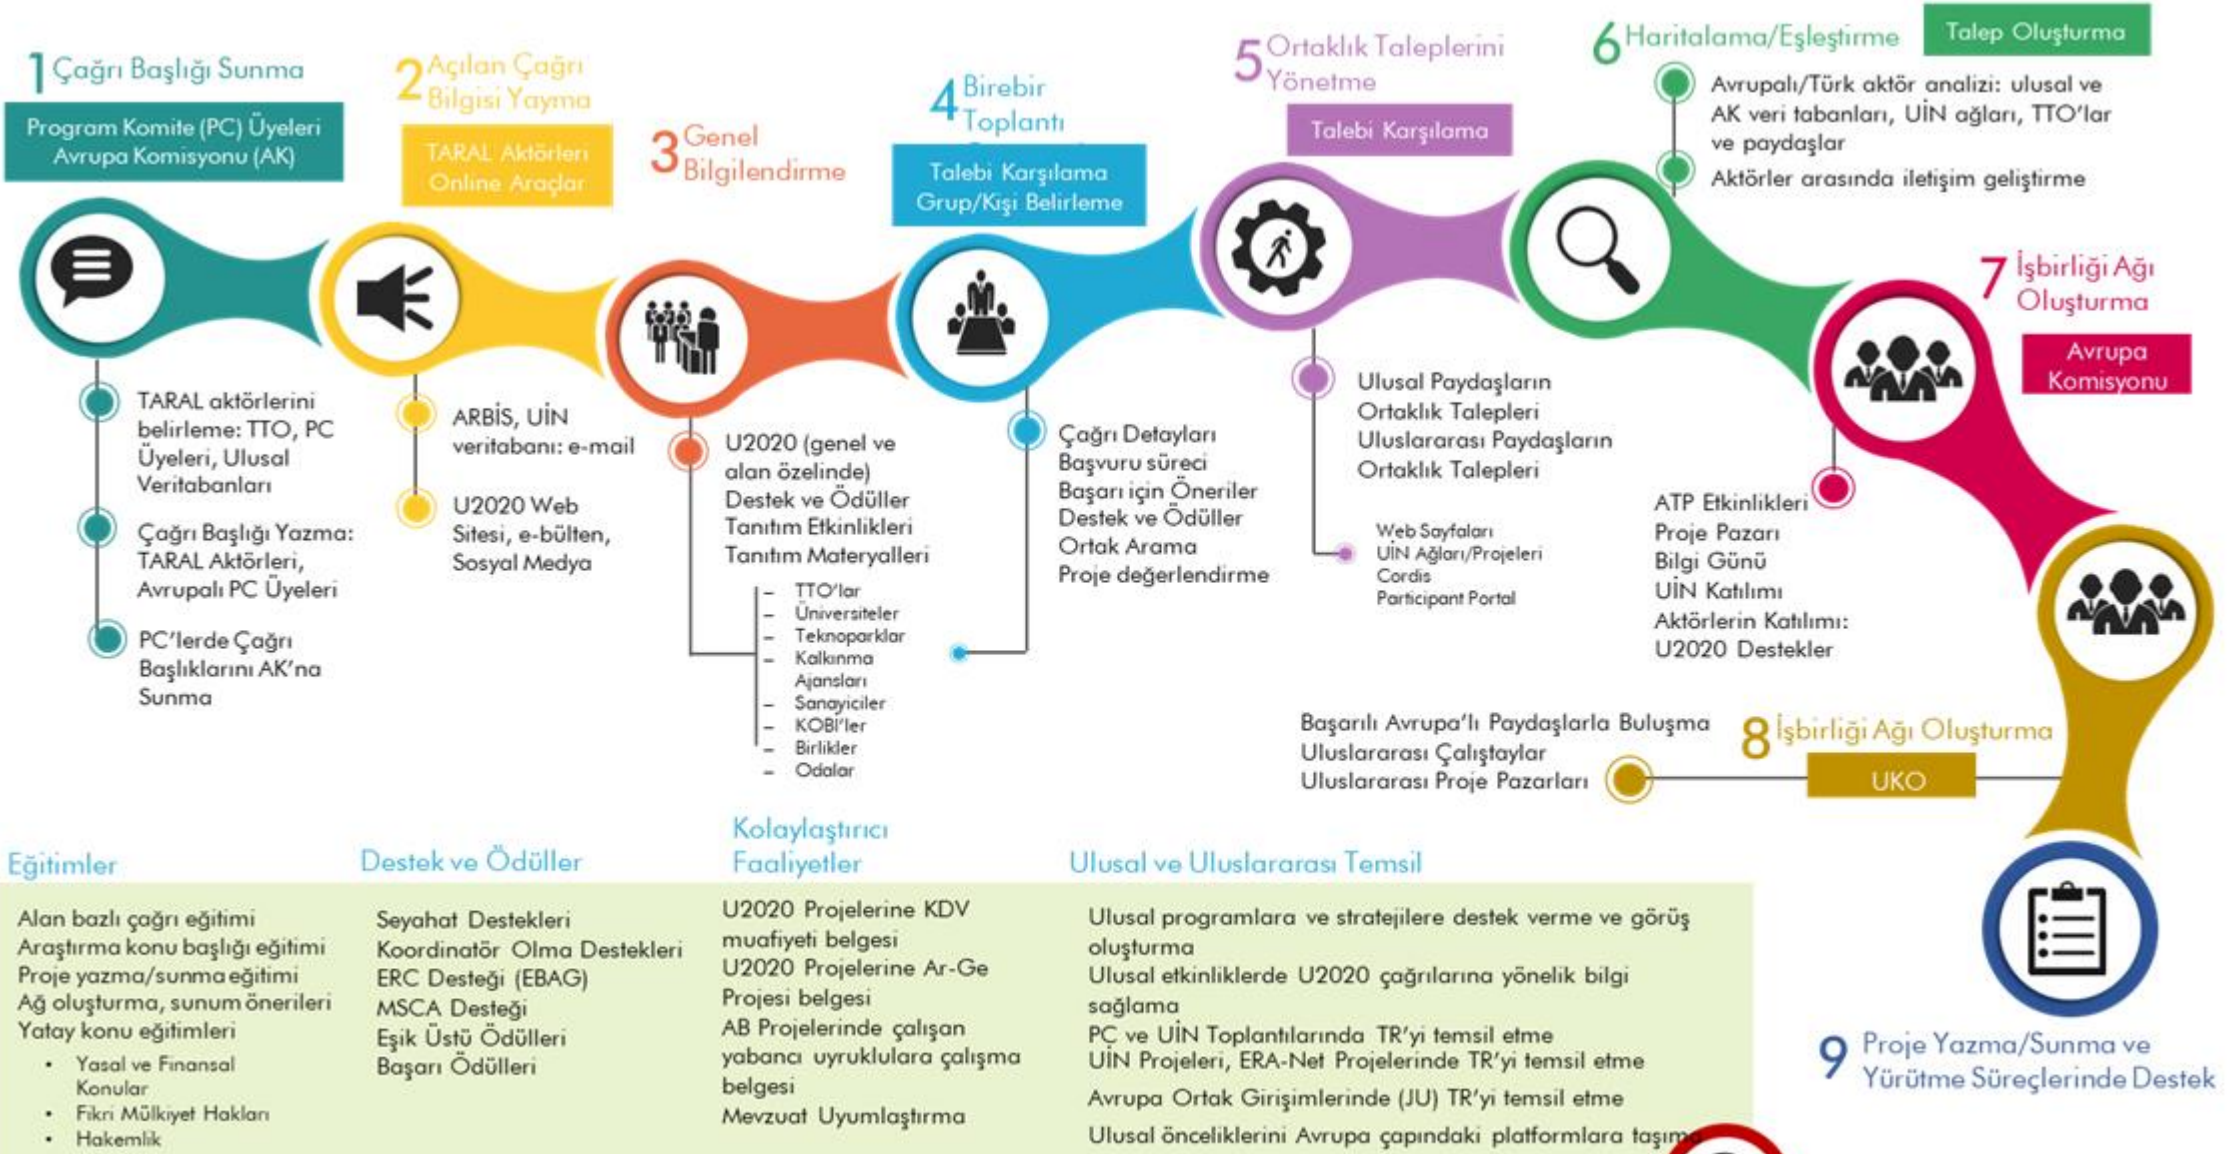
1 Çağrı Başlığı Sunma

Program Komite (PC) Üyeleri Avrupa Komisyonu (AK)

TARAL aktörlerini belirleme: TTO, PC Üyeleri, Ulusal Veritabanları

Çağrı Başlığı Yazma: TARAL Aktörleri, Avrupalı PC Üyeleri

PC'lerde Çağrı Başlıklarını AK'na Sunma

2 Açılan Çağrı Bilgisi Yayma

TARAL Aktörleri Online Araçlar

ARBİS, UİN veritabanı: e-mail

U2020 Web Sitesi, e-bülten, Sosyal Medya

3 Genel Bilgilendirme

U2020 (genel ve alan özelinde)
Destek ve Ödüller
Tanıtım Etkinlikleri
Tanıtım Materyalleri

– TTO'lar
– Üniversiteler
– Teknoparklar
– Kalkınma Ajansları
– Sanayiciler
– KOBİ'ler
– Birlikler
– Odalar

4 Birebir Toplantı

Talebi Karşılama Grup/Kişi Belirleme

Çağrı Detayları
Başvuru süreci
Başarı için Öneriler
Destek ve Ödüller
Ortak Arama
Proje değerlendirme

5 Ortaklık Taleplerini Yönetme

Talebi Karşılama

Ulusal Paydaşların Ortaklık Talepleri
Uluslararası Paydaşların Ortaklık Talepleri

Web Sayfaları
UİN Ağları/Projeleri
Cordis
Participant Portal

6 Haritalama/Eşleştirme

Talep Oluşturma

Avrupalı/Türk aktör analizi: ulusal ve AK veri tabanları, UİN ağları, TTO'lar ve paydaşlar

Aktörler arasında iletişim geliştirme

7 İşbirliği Ağı Oluşturma

Avrupa Komisyonu

ATP Etkinlikleri
Proje Pazarı
Bilgi Günü
UİN Katılımı
Aktörlerin Katılımı: U2020 Destekler

Başarılı Avrupa'lı Paydaşlarla Buluşma
Uluslararası Çalıştaylar
Uluslararası Proje Pazarları

8 İşbirliği Ağı Oluşturma

UKO

9 Proje Yazma/Sunma ve Yürütme Süreçlerinde Destek

Eğitimler

Alan bazlı çağrı eğitimi
Araştırma konu başlığı eğitimi
Proje yazma/sunma eğitimi
Ağ oluşturma, sunum önerileri
Yatay konu eğitimleri
• Yasal ve Finansal Konular
• Fikri Mülkiyet Hakları
• Hakemlik

Destek ve Ödüller

Seyahat Destekleri
Koordinatör Olma Destekleri
ERC Desteği (EBAG)
MSCA Desteği
Eşik Üstü Ödülleri
Başarı Ödülleri

Kolaylaştırıcı Faaliyetler

U2020 Projelerine KDV muafiyeti belgesi
U2020 Projelerine Ar-Ge Projesi belgesi
AB Projelerinde çalışan yabancı uyruklulara çalışma belgesi
Mevzuat Uyumlaştırma

Ulusal ve Uluslararası Temsil

Ulusal programlara ve stratejilere destek verme ve görüş oluşturma
Ulusal etkinliklerde U2020 çağrılarına yönelik bilgi sağlama
PC ve UİN Toplantılarında TR'yi temsil etme
UİN Projeleri, ERA-Net Projelerinde TR'yi temsil etme
Avrupa Ortak Girişimlerinde (JU) TR'yi temsil etme
Ulusal önceliklerini Avrupa çapındaki platformlara taşım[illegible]